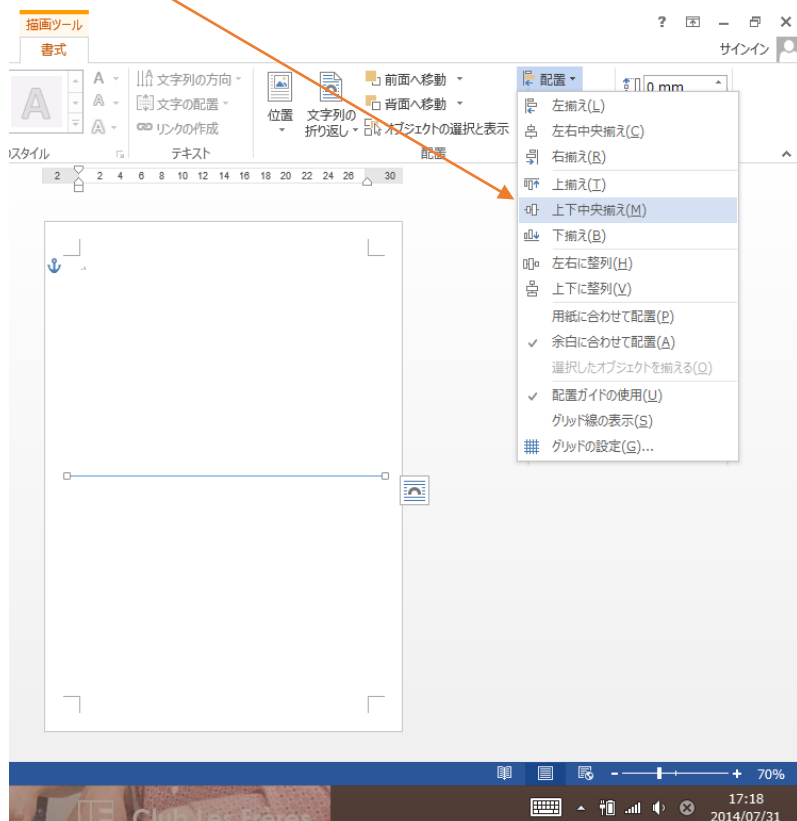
描画ツール
書式
? – ✕
サインイン
A
文字列の方向
文字の配置
リンクの作成
スタイル
テキスト
位置
文字列の折り返し
前面へ移動
背面へ移動
オブジェクトの選択と表示
配置
配置
0 mm
左揃え(L)
左右中央揃え(C)
右揃え(R)
上揃え(T)
上下中央揃え(M)
下揃え(B)
左右に整列(H)
上下に整列(V)
用紙に合わせて配置(P)
余白に合わせて配置(A)
選択したオブジェクトを揃える(O)
配置ガイドの使用(U)
グリッド線の表示(S)
グリッドの設定(G)...
2 2 4 6 8 10 12 14 16 18 20 22 24 26 30
70%
17:18
2014/07/31